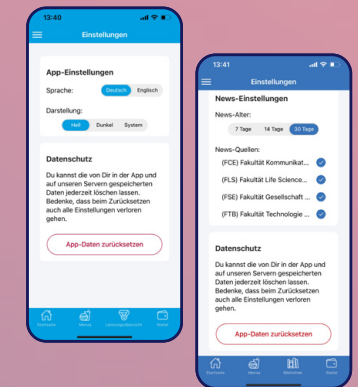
13:40

Einstellungen

App-Einstellungen

Sprache: Deutsch Englisch

Darstellung: Hell Dunkel System

Datenschutz

Du kannst die von Dir in der App und auf unseren Servern gespeicherten Daten jederzeit löschen lassen. Bedenke, dass beim Zurücksetzen auch alle Einstellungen verloren gehen.

App-Daten zurücksetzen

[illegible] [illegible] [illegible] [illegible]

13:41

Einstellungen

News-Einstellungen

News-Alter:

7 Tage 14 Tage 30 Tage

News-Quellen:

(FCE) Fakultät Kommunikat...

(FLS) Fakultät Life Science...

(FSE) Fakultät Gesellschaft ...

(FTB) Fakultät Technologie ...

Datenschutz

Du kannst die von Dir in der App und auf unseren Servern gespeicherten Daten jederzeit löschen lassen. Bedenke, dass beim Zurücksetzen auch alle Einstellungen verloren gehen.

App-Daten zurücksetzen

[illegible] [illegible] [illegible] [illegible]